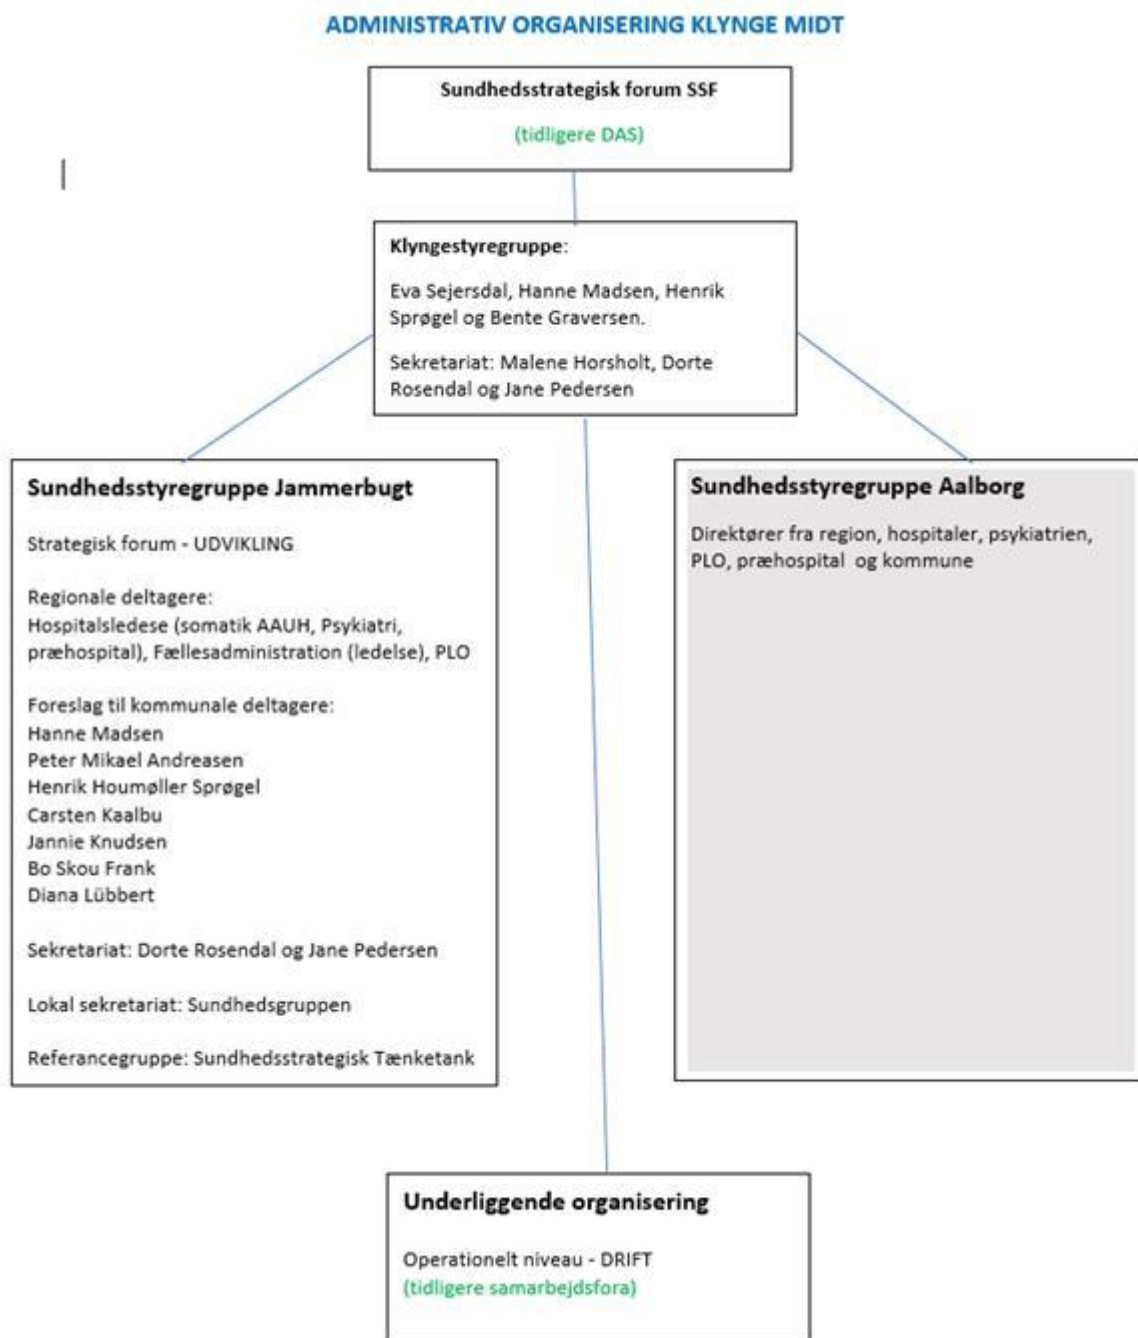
ADMINISTRATIV ORGANISERING KLYNGE MIDT

Sundhedsstrategisk forum SSF

(tidligere DAS)

Klyngestyregruppe:

Eva Sejersdal, Hanne Madsen, Henrik Sprøgel og Bente Graversen.

Sekretariat: Malene Horsholt, Dorte Rosendal og Jane Pedersen

Sundhedsstyregruppe Jammerbugt

Strategisk forum - UDVIKLING

Regionale deltagere:
Hospitalsledese (somatik AAUH, Psykiatri, præhospital), Fællesadministration (ledelse), PLO

Foreslag til kommunale deltagere:
Hanne Madsen
Peter Mikael Andreasen
Henrik Houmøller Sprøgel
Carsten Kaalbu
Jannie Knudsen
Bo Skou Frank
Diana Lübbert

Sekretariat: Dorte Rosendal og Jane Pedersen

Lokal sekretariat: Sundhedsgruppen

Referancegruppe: Sundhedsstrategisk Tænketank

Sundhedsstyregruppe Aalborg

Direktører fra region, hospitaler, psykiatrien, PLO, præhospital og kommune

Underliggende organisering

Operationelt niveau - DRIFT
(tidligere samarbejdsfora)